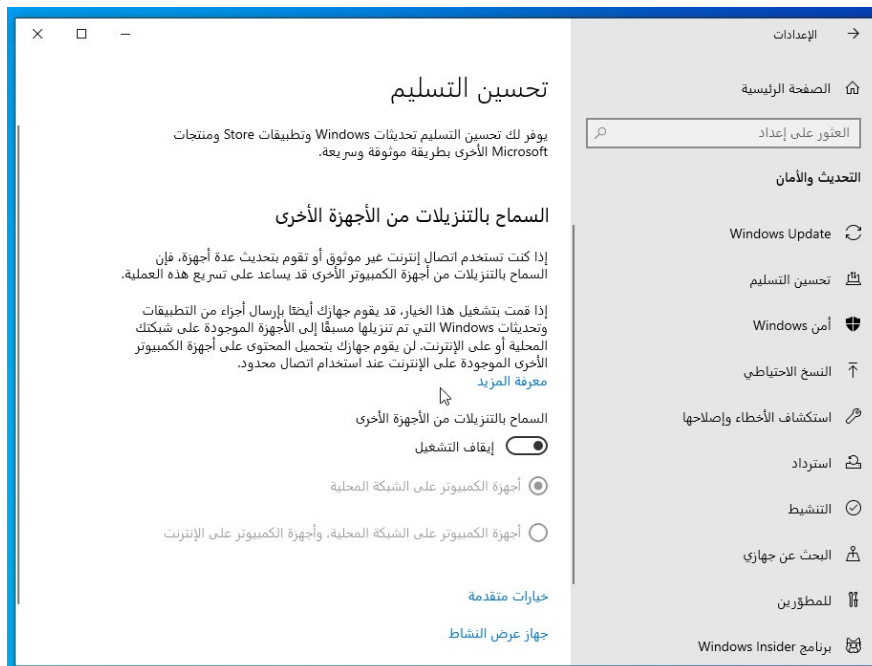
الإعدادات

الصفحة الرئيسية

العثور على إعداد

التحديث والأمان

Windows Update

تحسين التسليم

أمن Windows

النسخ الاحتياطي

استكشاف الأخطاء وإصلاحها

استرداد

التنشيط

البحث عن جهازي

للمطوّرين

برنامج Windows Insider

تحسين التسليم

يوفر لك تحسين التسليم تحديثات Windows وتطبيقات Store ومنتجات Microsoft الأخرى بطريقة موثوقة وسريعة.

السماح بالتنزيلات من الأجهزة الأخرى

إذا كنت تستخدم اتصال إنترنت غير موثوق أو تقوم بتحديث عدة أجهزة، فإن السماح بالتنزيلات من أجهزة الكمبيوتر الأخرى قد يساعد على تسريع هذه العملية.

إذا قمت بتشغيل هذا الخيار، قد يقوم جهازك أيضًا بإرسال أجزاء من التطبيقات وتحديثات Windows التي تم تنزيلها مسبقًا إلى الأجهزة الموجودة على شبكتك المحلية أو على الإنترنت. لن يقوم جهازك بتحميل المحتوى على أجهزة الكمبيوتر الأخرى الموجودة على الإنترنت عند استخدام اتصال محدود.
معرفة المزيد

السماح بالتنزيلات من الأجهزة الأخرى

إيقاف التشغيل

أجهزة الكمبيوتر على الشبكة المحلية

أجهزة الكمبيوتر على الشبكة المحلية، وأجهزة الكمبيوتر على الإنترنت

خيارات متقدمة

جهاز عرض النشاط